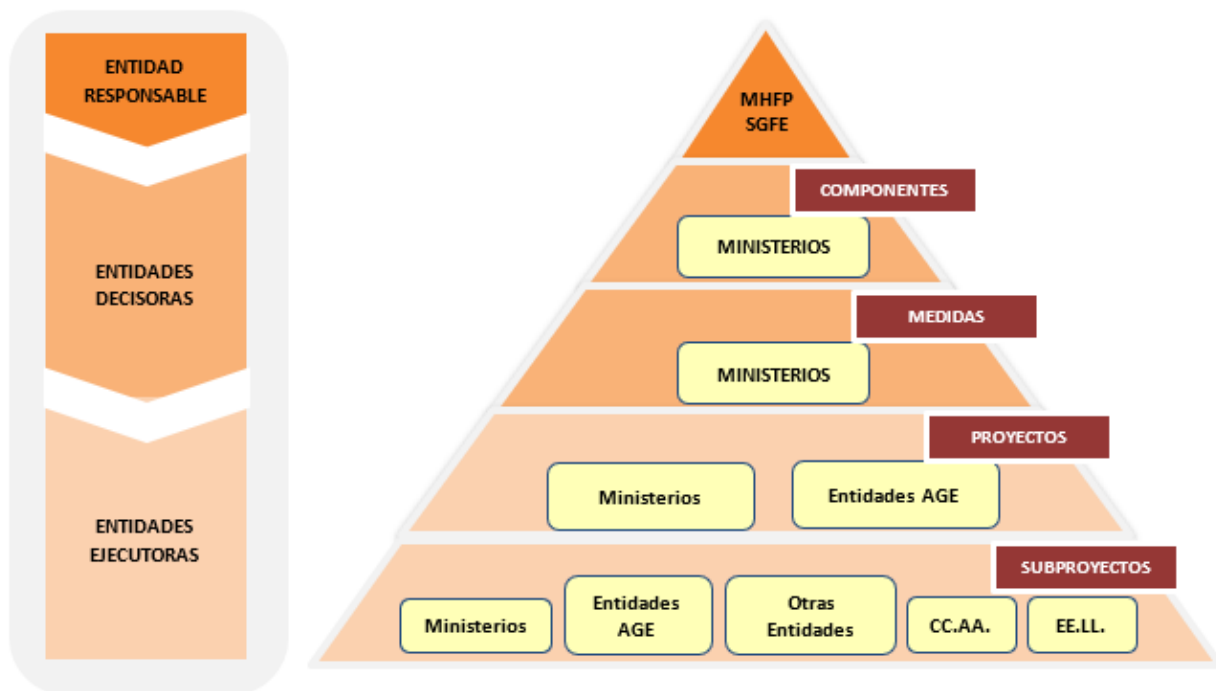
ENTIDAD RESPONSABLE

ENTIDADES DECISORAS

ENTIDADES EJECUTORAS

MHFP SGFE

COMPONENTES

MINISTERIOS

MEDIDAS

MINISTERIOS

PROYECTOS

Ministerios

Entidades AGE

SUBPROYECTOS

Ministerios

Entidades AGE

Otras Entidades

CC.AA.

EE.LL.